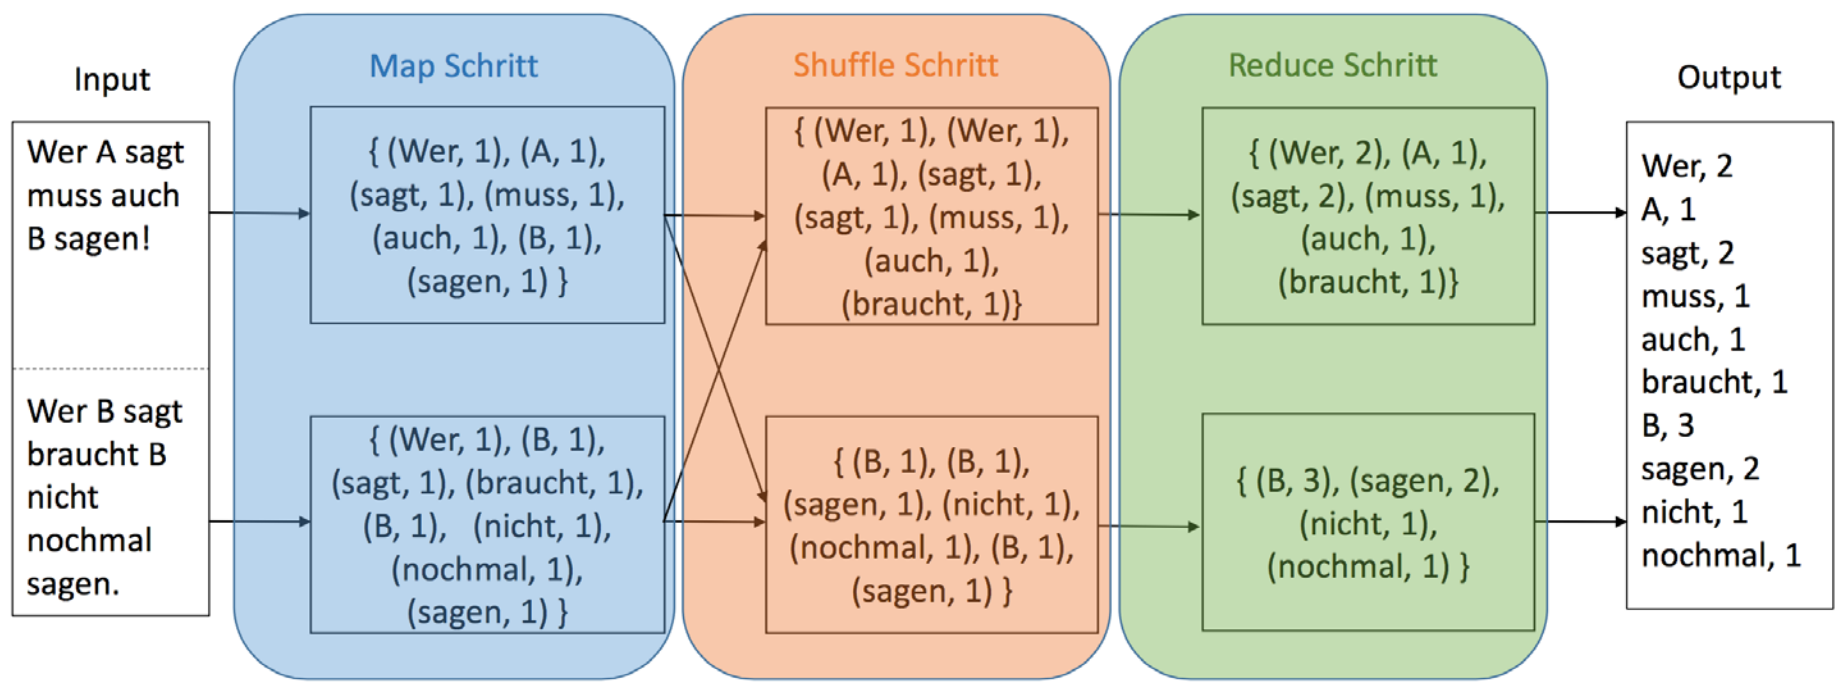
Input

Wer A sagt muss auch B sagen!

Wer B sagt braucht B nicht nochmal sagen.

Map Schritt

{ (Wer, 1), (A, 1), (sagt, 1), (muss, 1), (auch, 1), (B, 1), (sagen, 1) }

{ (Wer, 1), (B, 1), (sagt, 1), (braucht, 1), (B, 1), (nicht, 1), (nochmal, 1), (sagen, 1) }

Shuffle Schritt

{ (Wer, 1), (Wer, 1), (A, 1), (sagt, 1), (sagt, 1), (muss, 1), (auch, 1), (braucht, 1)}

{ (B, 1), (B, 1), (sagen, 1), (nicht, 1), (nochmal, 1), (B, 1), (sagen, 1) }

Reduce Schritt

{ (Wer, 2), (A, 1), (sagt, 2), (muss, 1), (auch, 1), (braucht, 1)}

{ (B, 3), (sagen, 2), (nicht, 1), (nochmal, 1) }

Output

Wer, 2
A, 1
sagt, 2
muss, 1
auch, 1
braucht, 1
B, 3
sagen, 2
nicht, 1
nochmal, 1